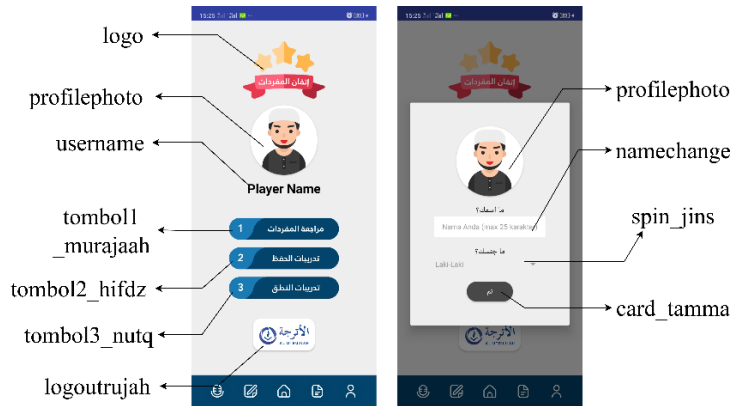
logo

profilephoto

username

tombol1 _murajaah

tombol2_hifdz

tombol3_nutq

logoutrujah

15:25

إتقان المفردات

Player Name

1 مراجعة المفردات

2 تدريبات الحفظ

3 تدريبات النطق

الأترجة

15:25

إتقان المفردات

ما اسمك؟

Nama Anda (max 25 karakter)

ما جنسك؟

Laki-Laki

تم

الأترجة

profilephoto

namechange

spin_jins

card_tamma